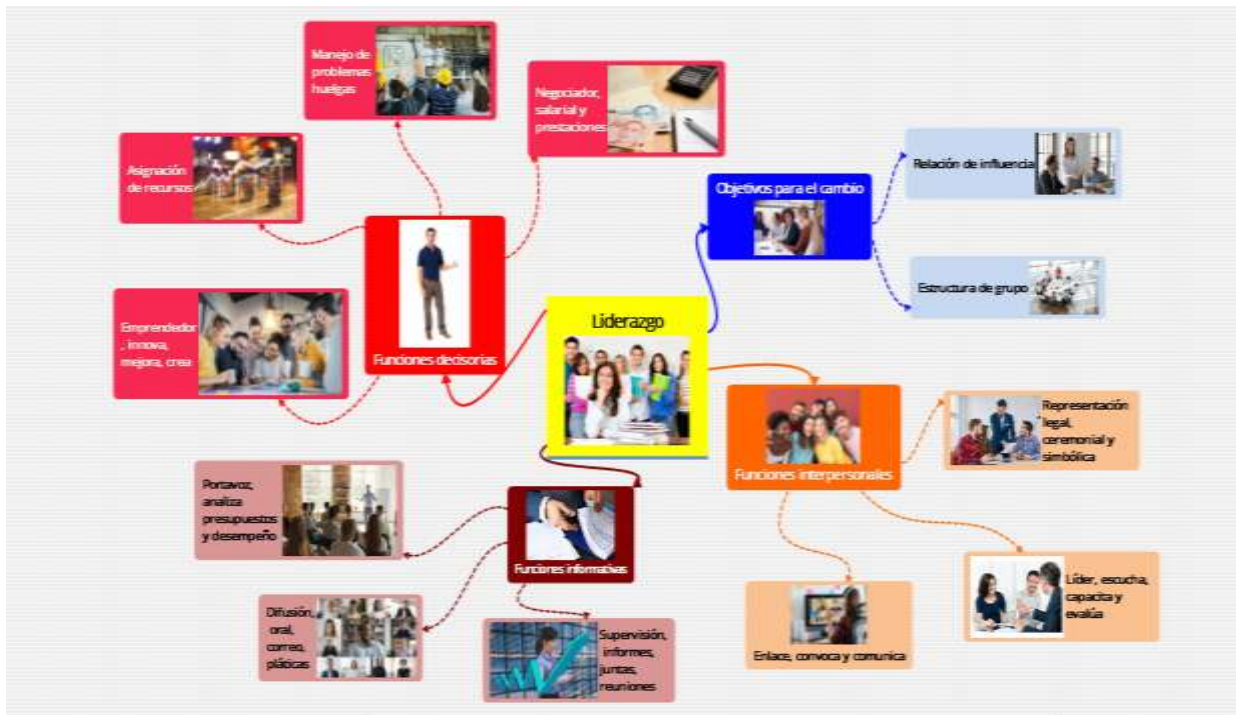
Manejo de problemas huelgas

Negociador, salarial y prestaciones

Asignación de recursos

Objetivos para el cambio

Relación de influencia

Estructura de grupo

Emprendedor , innova, mejora, crea

Funciones decisorias

Liderazgo

Representación legal, ceremonial y simbólica

Funciones interpersonales

Portavoz, analiza presupuestos y desempeño

Funciones informativas

Líder, escucha, capacita y evalúa

Difusión, oral, correo, pláticas

Supervisión, informes, juntas, reuniones

Enlace, convoca y comunica